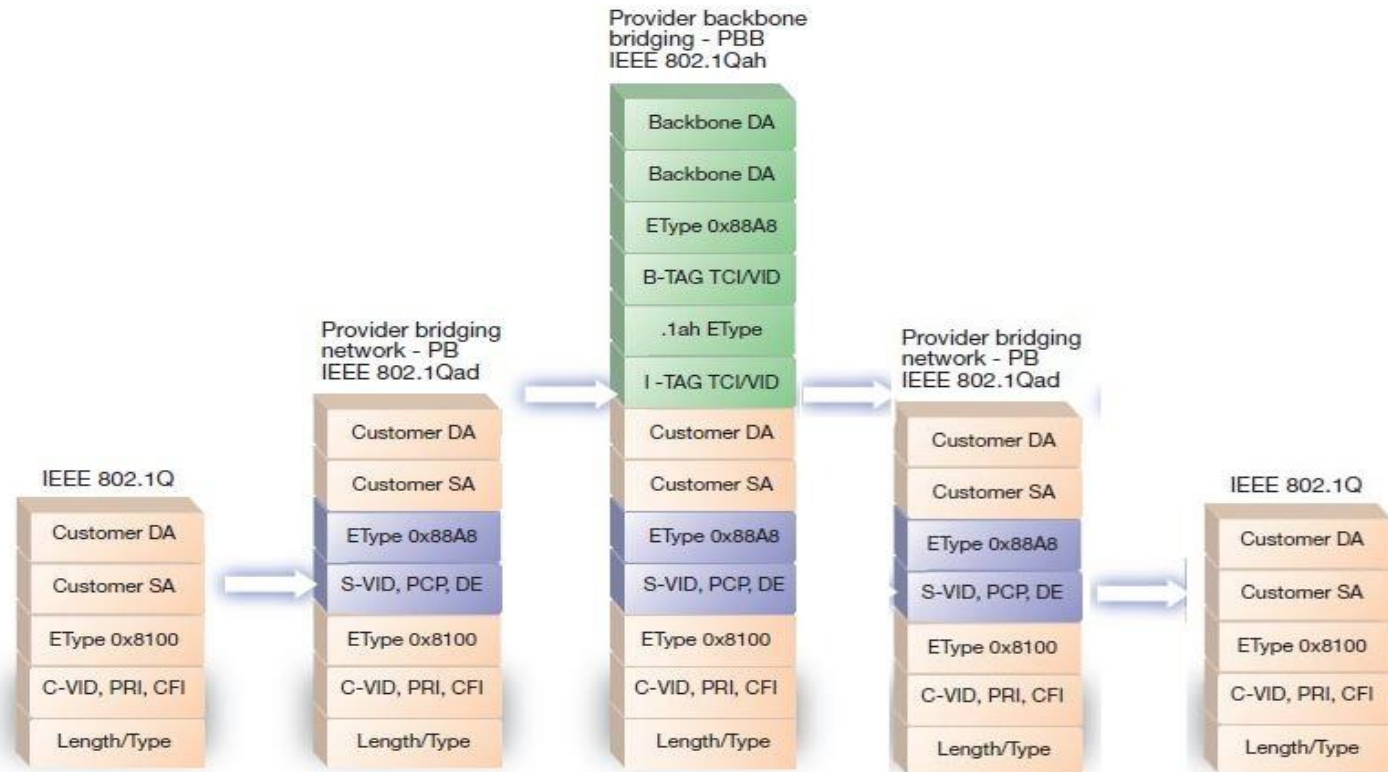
IEEE 802.1Q

Customer DA

Customer SA

EType 0x8100

C-VID, PRI, CFI

Length/Type

Provider bridging network - PB IEEE 802.1Qad

Customer DA

Customer SA

EType 0x88A8

S-VID, PCP, DE

EType 0x8100

C-VID, PRI, CFI

Length/Type

Provider backbone bridging - PBB IEEE 802.1Qah

Backbone DA

Backbone DA

EType 0x88A8

B-TAG TCI/VID

.1ah EType

I -TAG TCI/VID

Customer DA

Customer SA

EType 0x88A8

S-VID, PCP, DE

EType 0x8100

C-VID, PRI, CFI

Length/Type

Provider bridging network - PB IEEE 802.1Qad

Customer DA

Customer SA

EType 0x88A8

S-VID, PCP, DE

EType 0x8100

C-VID, PRI, CFI

Length/Type

IEEE 802.1Q

Customer DA

Customer SA

EType 0x8100

C-VID, PRI, CFI

Length/Type